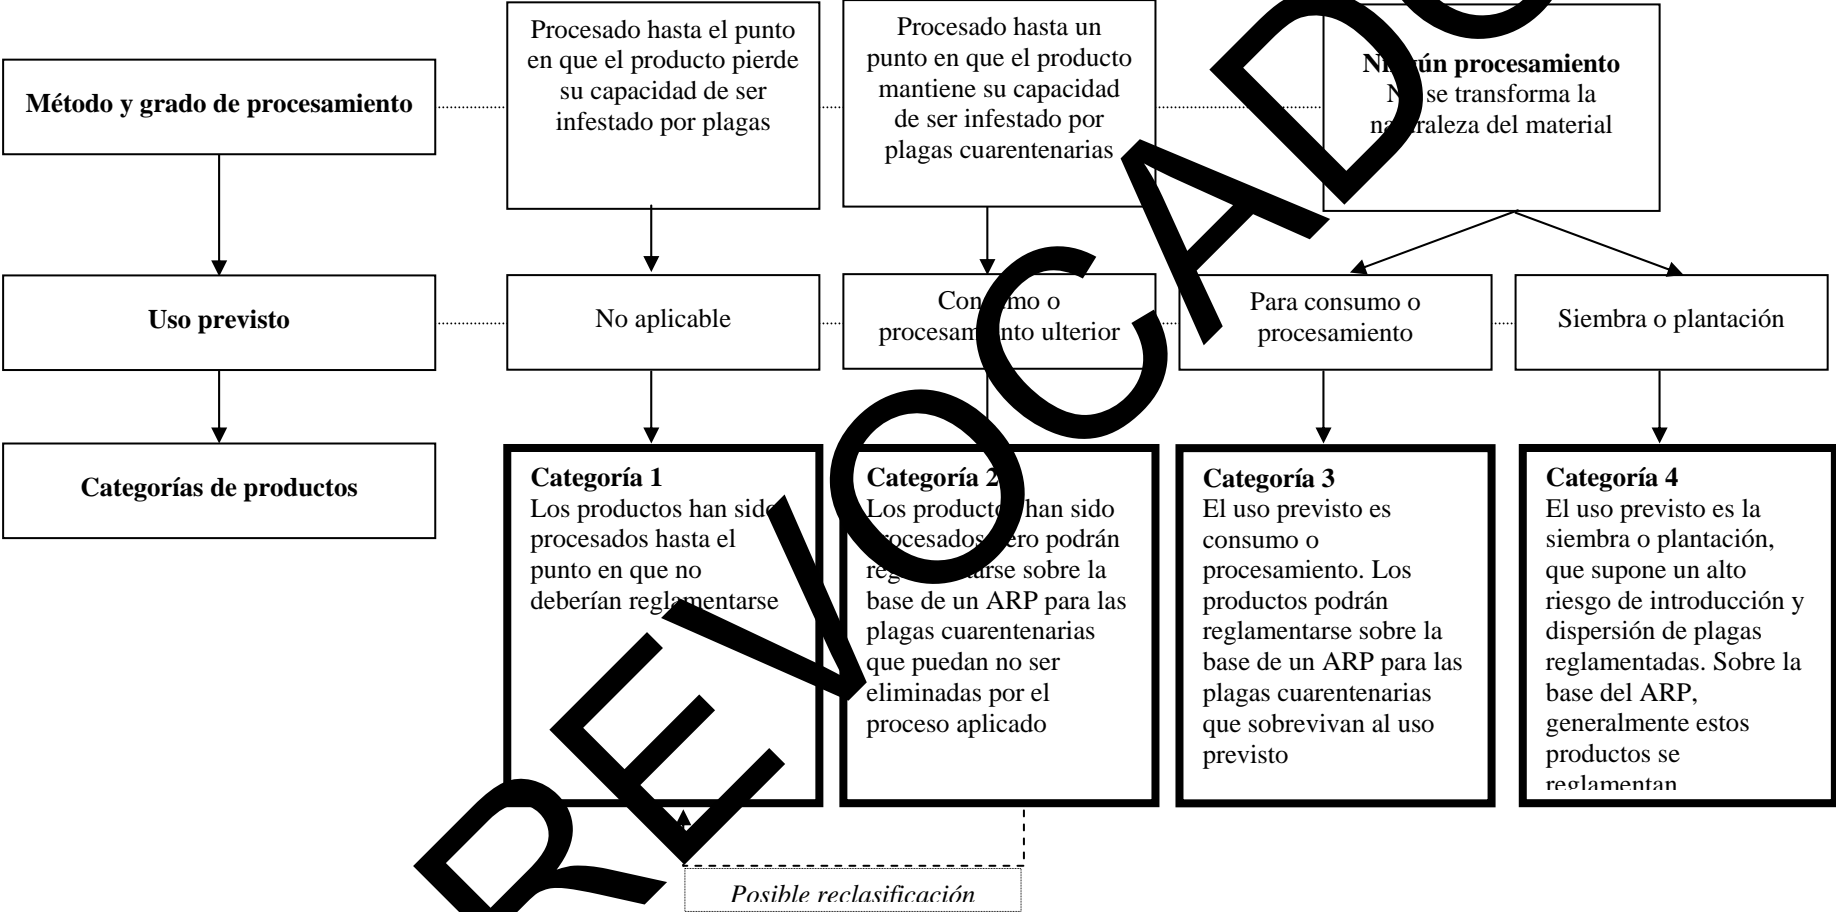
Método y grado de procesamiento

Procesado hasta el punto en que el producto pierde su capacidad de ser infestado por plagas

Procesado hasta un punto en que el producto mantiene su capacidad de ser infestado por plagas cuarentenarias

N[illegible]ún procesamiento
N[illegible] se transforma la na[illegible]raleza del material

Uso previsto

No aplicable

Con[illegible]mo o procesam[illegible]nto ulterior

Para consumo o procesamiento

Siembra o plantación

Categorías de productos

Categoría 1
Los productos han sido procesados hasta el punto en que no deberían reglamentarse

Categoría 2
Los producto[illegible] han sido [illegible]rocesados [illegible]ero podrán reg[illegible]arse sobre la base de un ARP para las plagas cuarentenarias que puedan no ser eliminadas por el proceso aplicado

Categoría 3
El uso previsto es consumo o procesamiento. Los productos podrán reglamentarse sobre la base de un ARP para las plagas cuarentenarias que sobrevivan al uso previsto

Categoría 4
El uso previsto es la siembra o plantación, que supone un alto riesgo de introducción y dispersión de plagas reglamentadas. Sobre la base del ARP, generalmente estos productos se reglamentan

Posible reclasificación

REVOCADO